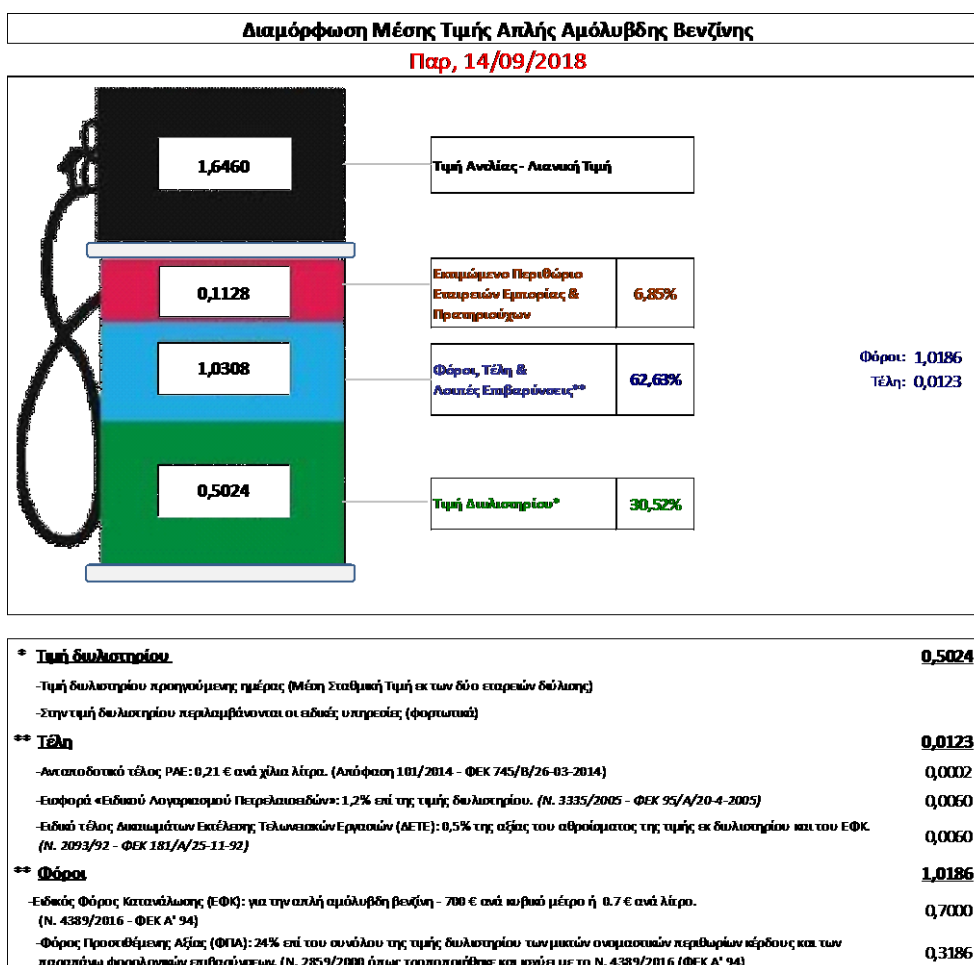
Διαμόρφωση Μέσης Τιμής Απλής Αμόλυβδης Βενζίνης

Παρ, 14/09/2018

1,6460

Τιμή Αντλίας - Λιανική Τιμή

0,1128

Εκτιμώμενο Περιθώριο Εταιρειών Εμπορίας & Πρατηριούχων

6,85%

1,0308

Φόροι, Τέλη & Λοιπές Επιβαρύνσεις**

62,63%

Φόροι: 1,0186
Τέλη: 0,0123

0,5024

Τιμή Διυλιστηρίου*

30,52%

| | |
|---|---|
| * Τιμή διυλιστηρίου | 0,5024 |
| -Τιμή διυλιστηρίου προηγούμενης ημέρας (Μέση Σταθμική Τιμή εκ των δύο εταιρειών διύλισης) | |
| -Στην τιμή διυλιστηρίου περιλαμβάνονται οι ειδικές υπηρεσίες (φορτωτικά) | |
| ** Τέλη | 0,0123 |
| -Ανταποδοτικό τέλος ΡΑΕ: 0,21 € ανά χίλια λίτρα. (Απόφαση 101/2014 - ΦΕΚ 745/Β/26-03-2014) | 0,0002 |
| -Εισφορά «Ειδικού Λογαριασμού Πετρελαιοειδών»: 1,2% επί της τιμής διυλιστηρίου. (Ν. 3335/2005 - ΦΕΚ 95/Α/20-4-2005) | 0,0060 |
| -Ειδικό τέλος Δικαιωμάτων Εκτέλεσης Τελωνειακών Εργασιών (ΔΕΤΕ): 0,5% της αξίας του αθροίσματος της τιμής εκ διυλιστηρίου και του ΕΦΚ. (Ν. 2093/92 - ΦΕΚ 181/Α/25-11-92) | 0,0060 |
| ** Φόροι | 1,0186 |
| -Ειδικός Φόρος Κατανάλωσης (ΕΦΚ): για την απλή αμόλυβδη βενζίνη - 700 € ανά κυβικό μέτρο ή 0.7 € ανά λίτρο. (Ν. 4389/2016 - ΦΕΚ Α' 94) | 0,7000 |
| -Φόρος Προστιθέμενης Αξίας (ΦΠΑ): 24% επί του συνόλου της τιμής διυλιστηρίου των μικτών ονομαστικών περιθωρίων κέρδους και των παραπάνω φορολογικών επιβαρύνσεων. (Ν. 2859/2000 όπως τροποποιήθηκε και ισχύει με το Ν. 4389/2016 (ΦΕΚ Α' 94) | 0,3186 |